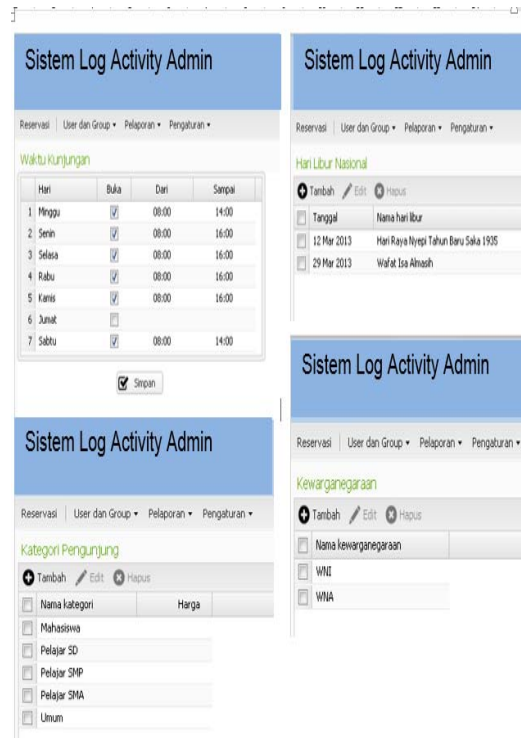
Sistem Log Activity Admin

Reservasi | User dan Group ▾ Pelaporan ▾ Pengaturan ▾

Waktu Kunjungan

| | Hari | Buka | Dari | Sampai |
|---|---|---|---|---|
| 1 | Minggu | ☑ | 08:00 | 14:00 |
| 2 | Senin | ☑ | 08:00 | 16:00 |
| 3 | Selasa | ☑ | 08:00 | 16:00 |
| 4 | Rabu | ☑ | 08:00 | 16:00 |
| 5 | Kamis | ☑ | 08:00 | 16:00 |
| 6 | Jumat | ☐ | | |
| 7 | Sabtu | ☑ | 08:00 | 14:00 |

Simpan

Sistem Log Activity Admin

Reservasi | User dan Group ▾ Pelaporan ▾ Pengaturan ▾

Hari Libur Nasional

Tambah Edit Hapus

| | Tanggal | Nama hari libur |
|---|---|---|
| ☐ | 12 Mar 2013 | Hari Raya Nyepi Tahun Baru Saka 1935 |
| ☐ | 29 Mar 2013 | Wafat Isa Almasih |

Sistem Log Activity Admin

Reservasi | User dan Group ▾ Pelaporan ▾ Pengaturan ▾

Kategori Pengunjung

Tambah Edit Hapus

| | Nama kategori | Harga |
|---|---|---|
| ☐ | Mahasiswa | |
| ☐ | Pelajar SD | |
| ☐ | Pelajar SMP | |
| ☐ | Pelajar SMA | |
| ☐ | Umum | |

Sistem Log Activity Admin

Reservasi | User dan Group ▾ Pelaporan ▾ Pengaturan ▾

Kewarganegaraan

Tambah Edit Hapus

| | Nama kewarganegaraan |
|---|---|
| ☐ | WNI |
| ☐ | WNA |